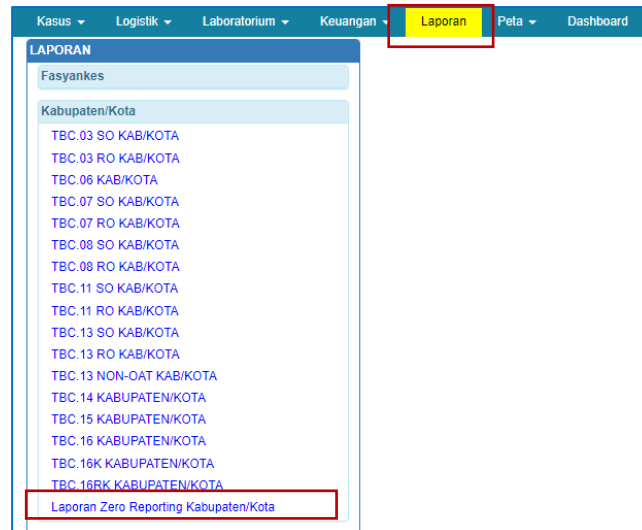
Kasus ▾ Logistik ▾ Laboratorium ▾ Keuangan ▾ Laporan Peta ▾ Dashboard

LAPORAN

Fasyankes

Kabupaten/Kota

TBC.03 SO KAB/KOTA
TBC.03 RO KAB/KOTA
TBC.06 KAB/KOTA
TBC.07 SO KAB/KOTA
TBC.07 RO KAB/KOTA
TBC.08 SO KAB/KOTA
TBC.08 RO KAB/KOTA
TBC.11 SO KAB/KOTA
TBC.11 RO KAB/KOTA
TBC.13 SO KAB/KOTA
TBC.13 RO KAB/KOTA
TBC.13 NON-OAT KAB/KOTA
TBC.14 KABUPATEN/KOTA
TBC.15 KABUPATEN/KOTA
TBC.16 KABUPATEN/KOTA
TBC.16K KABUPATEN/KOTA
TBC.16RK KABUPATEN/KOTA
Laporan Zero Reporting Kabupaten/Kota